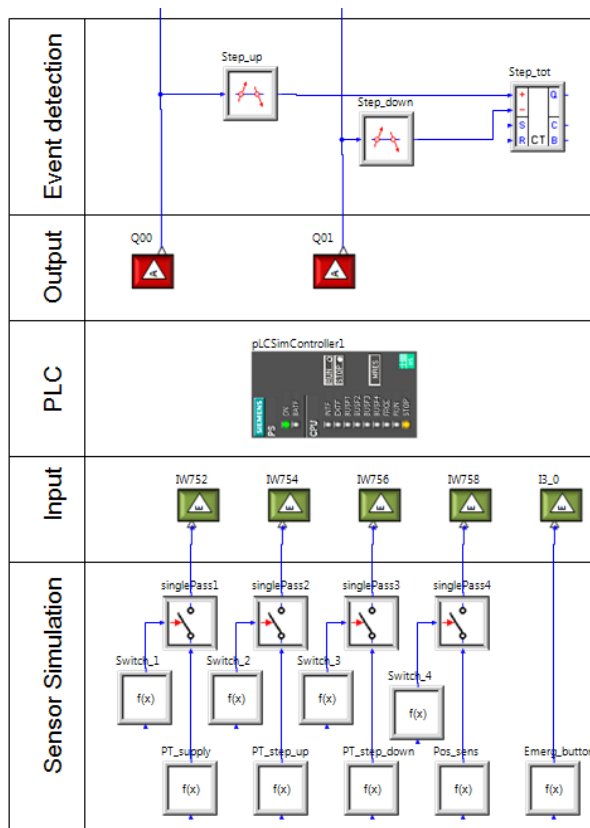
Event detection

Step_up

Step_down

Step_tot

+
−
S
R
CT
Q
C
B

Output

Q00

Q01

PLC

pLCSimController1

RUN
STOP
MRES
SIEMENS
PS
ON
BATF
CPU
INTF
EXTF
BUSF1
BUSF2
BUSF3
FRCE
RUN
STOP

Input

IW752

IW754

IW756

IW758

I3_0

Sensor Simulation

singlePass1

singlePass2

singlePass3

singlePass4

Switch_1

f(x)

Switch_2

f(x)

Switch_3

f(x)

Switch_4

f(x)

PT_supply

f(x)

PT_step_up

f(x)

PT_step_down

f(x)

Pos_sens

f(x)

Emerg_button

f(x)